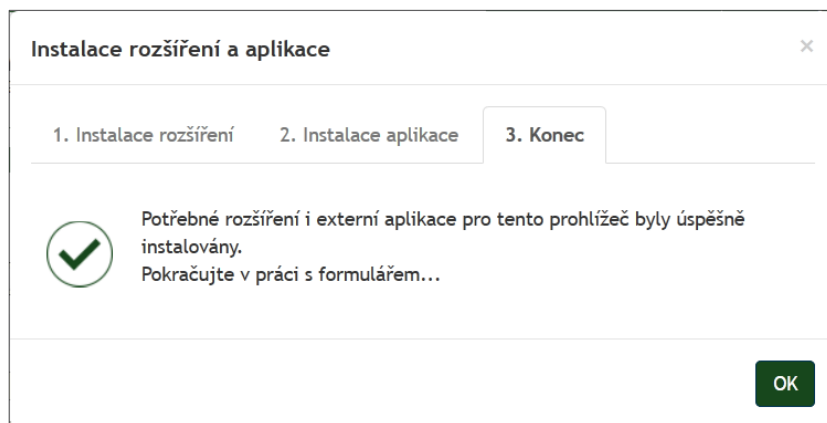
Instalace rozšíření a aplikace

×

1. Instalace rozšíření

2. Instalace aplikace

3. Konec

Potřebné rozšíření i externí aplikace pro tento prohlížeč byly úspěšně instalovány.
Pokračujte v práci s formulářem...

OK